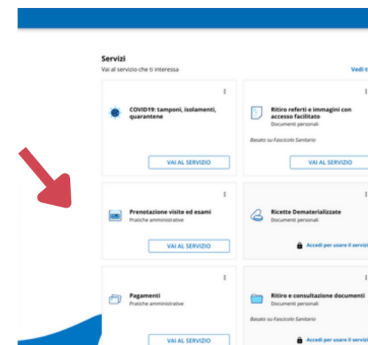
Servizi
Vai al servizio che ti interessa

Vedi t

COVID19: tamponi, isolamenti, quarantene

VAI AL SERVIZIO

Ritiro referti e immagini con accesso facilitato
Documenti personali

Basato su Fascicolo Sanitario

VAI AL SERVIZIO

Prenotazione visite ed esami
Pratiche amministrative

VAI AL SERVIZIO

Ricette Dematerializzate
Documenti personali

Accedi per usare il servizi

Pagamenti
Pratiche amministrative

VAI AL SERVIZIO

Ritiro e consultazione documenti
Documenti personali

Basato su Fascicolo Sanitario

Accedi per usare il servizi